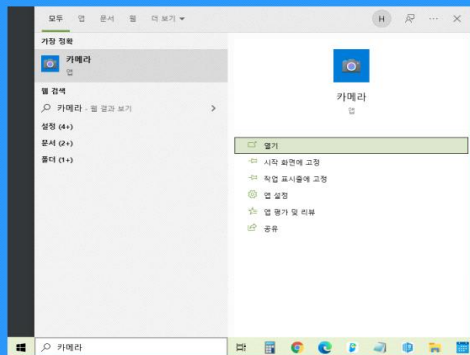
모두 앱 문서 웹 더 보기 ▾

H ··· ✕

가장 정확

카메라
앱

웹 검색

카메라 - 웹 결과 보기 >

설정 (4+)

문서 (2+)

폴더 (1+)

카메라
앱

열기

시작 화면에 고정

작업 표시줄에 고정

앱 설정

앱 평가 및 리뷰

공유

카메라